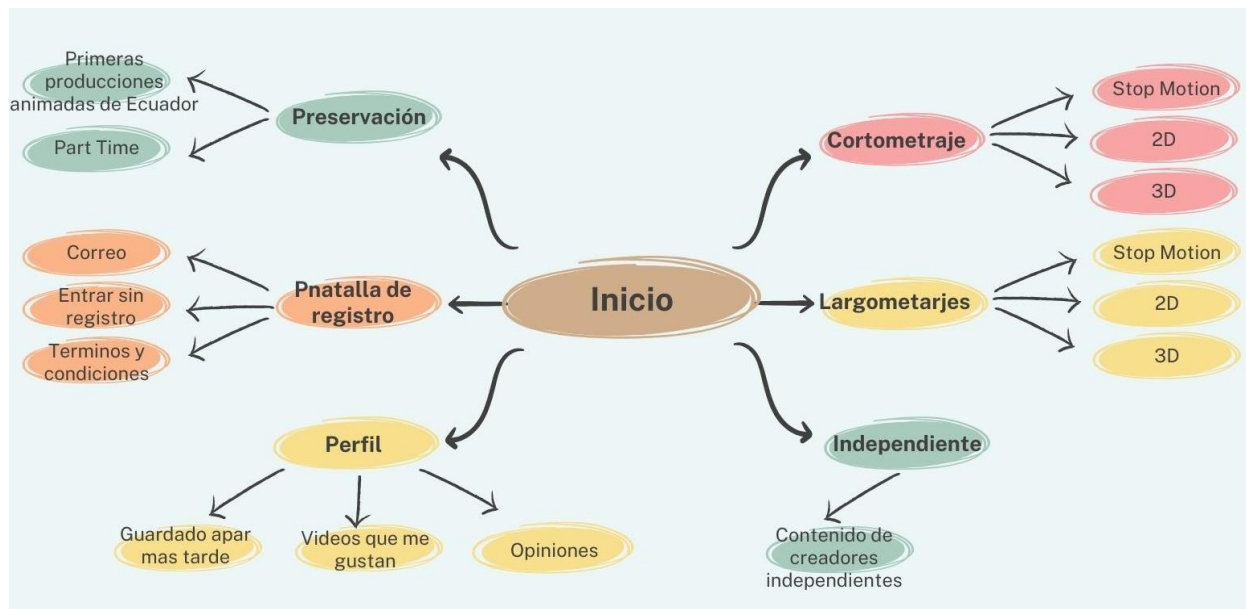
Inicio

Preservación

Primeras producciones animadas de Ecuador

Part Time

Cortometraje

Stop Motion

2D

3D

Pnatalla de registro

Correo

Entrar sin registro

Terminos y condiciones

Largometarjes

Stop Motion

2D

3D

Perfil

Guardado apar mas tarde

Videos que me gustan

Opiniones

Independiente

Contenido de creadores independientes